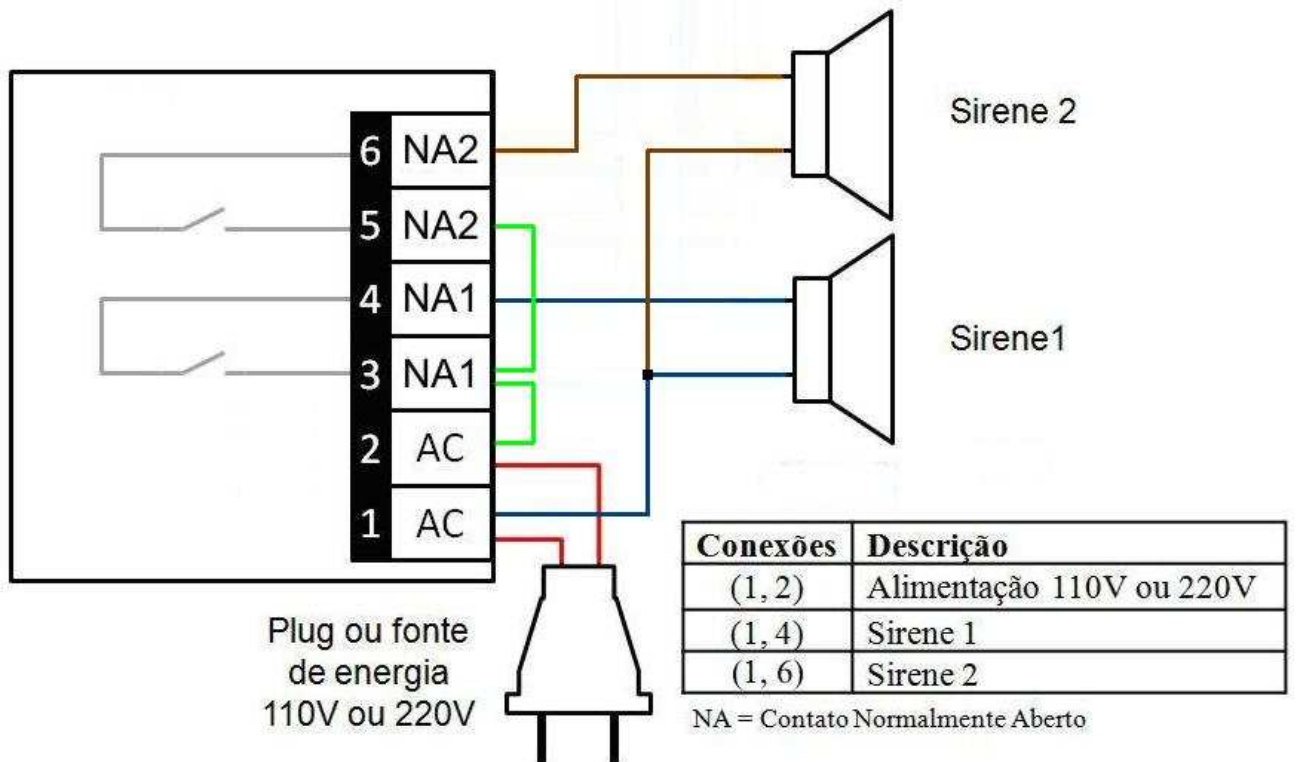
6 NA2
5 NA2
4 NA1
3 NA1
2 AC
1 AC

Sirene 2

Sirene1

Plug ou fonte de energia 110V ou 220V

| Conexões | Descrição |
|---|---|
| (1, 2) | Alimentação 110V ou 220V |
| (1, 4) | Sirene 1 |
| (1, 6) | Sirene 2 |

NA = Contato Normalmente Aberto